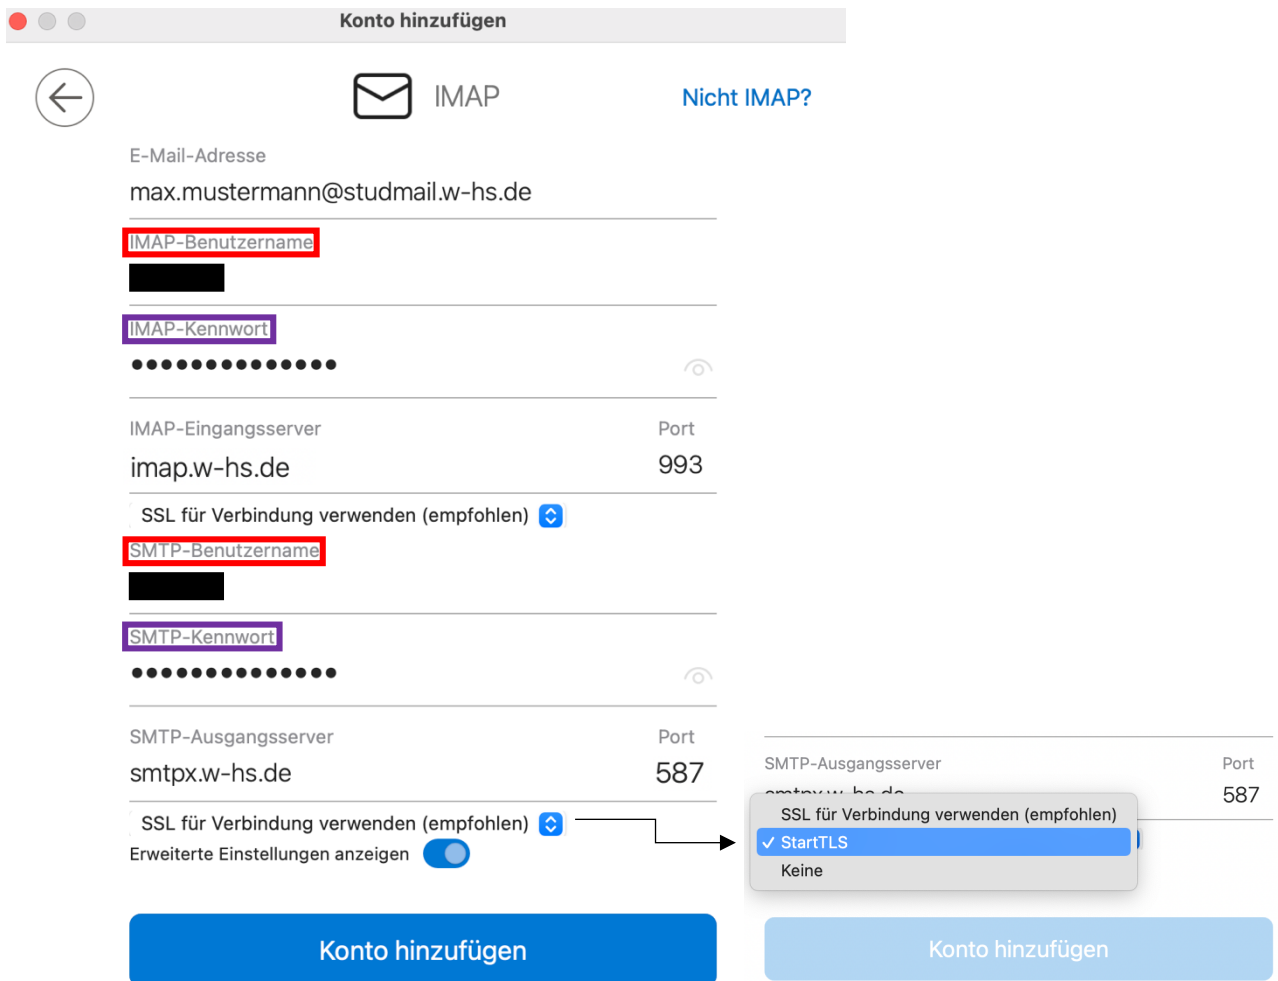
Konto hinzufügen

IMAP

Nicht IMAP?

E-Mail-Adresse
max.mustermann@studmail.w-hs.de

IMAP-Benutzername

IMAP-Kennwort
••••••••••••••

IMAP-Eingangsserver
imap.w-hs.de

Port
993

SSL für Verbindung verwenden (empfohlen)

SMTP-Benutzername

SMTP-Kennwort
••••••••••••••

SMTP-Ausgangsserver
smtpx.w-hs.de

Port
587

SSL für Verbindung verwenden (empfohlen)

Erweiterte Einstellungen anzeigen

Konto hinzufügen

SMTP-Ausgangsserver
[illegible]

Port
587

SSL für Verbindung verwenden (empfohlen)
✓ StartTLS
Keine

Konto hinzufügen